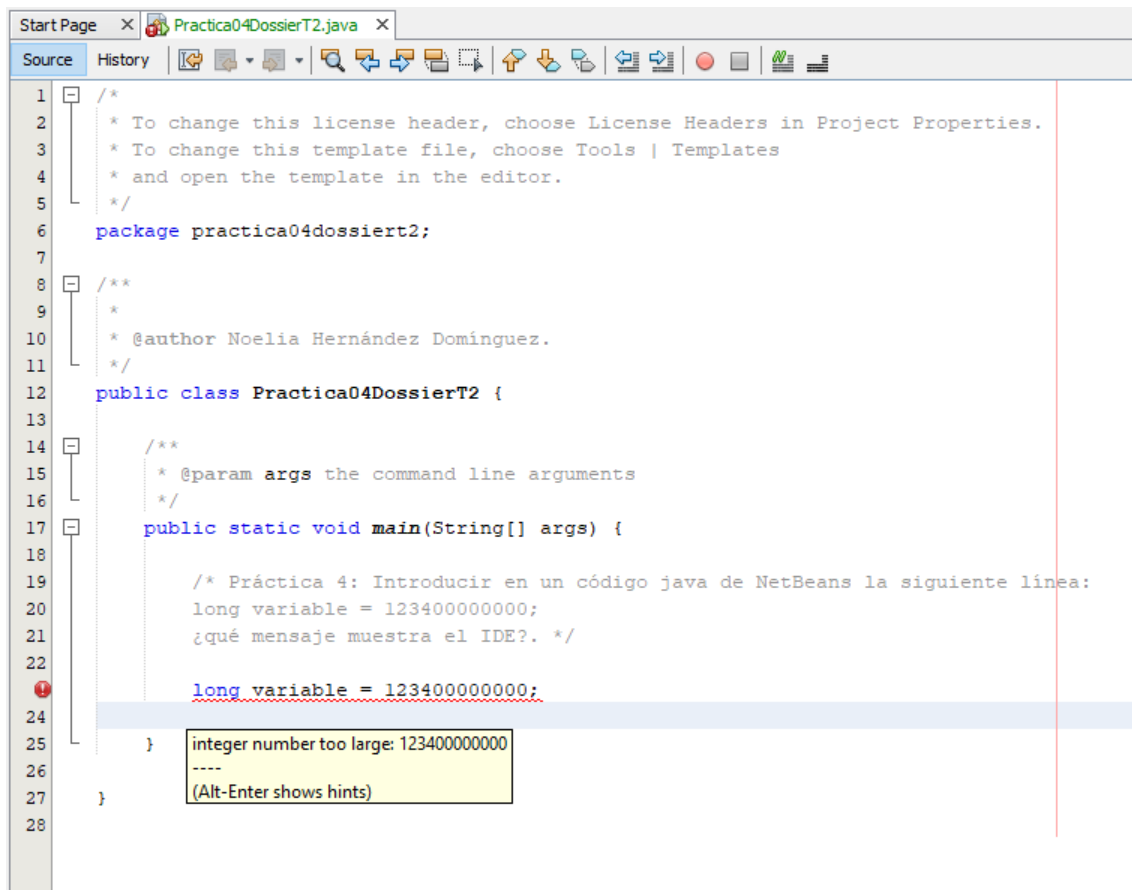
Start Page × Practica04DossierT2.java ×

Source History

1 /*
2 * To change this license header, choose License Headers in Project Properties.
3 * To change this template file, choose Tools | Templates
4 * and open the template in the editor.
5 */
6 package practica04dossiert2;
7
8 /**
9 *
10 * @author Noelia Hernández Domínguez.
11 */
12 public class Practica04DossierT2 {
13
14 /**
15 * @param args the command line arguments
16 */
17 public static void main(String[] args) {
18
19 /* Práctica 4: Introducir en un código java de NetBeans la siguiente línea:
20 long variable = 123400000000;
21 ¿qué mensaje muestra el IDE?. */
22
long variable = 123400000000;
24
25 }
26
27 }
28

integer number too large: 123400000000
----
(Alt-Enter shows hints)